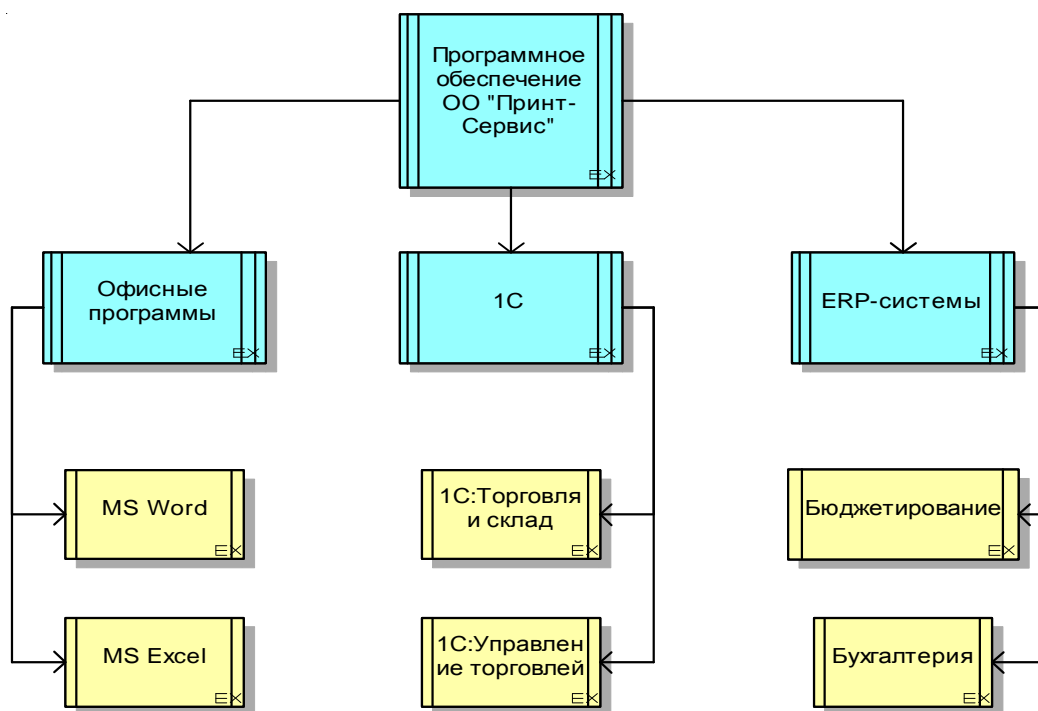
Программное обеспечение ОО "Принт-Сервис"

EX

Офисные программы

EX

1С

EX

ERP-системы

EX

MS Word

EX

MS Excel

EX

1С:Торговля и склад

EX

1С:Управление торговлей

EX

Бюджетирование

EX

Бухгалтерия

EX